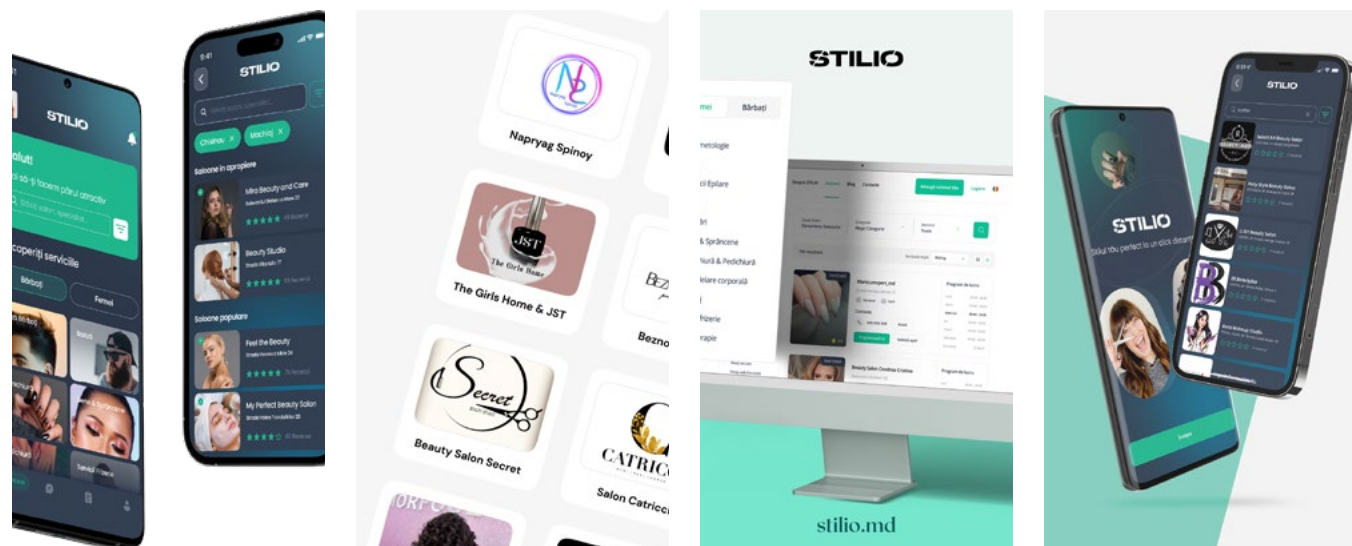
STILIO

alut!

să-ți facem părul atractiv

Caută salon, specialist

coperiți serviciile

Bărbați

Femei

9:41

STILIO

Caută salon, specialist...

Coafură

Machiaj

Saloane în apropiere

Mira Beauty and Care

Beauty Studio

Saloane populare

Feel the Beauty

My Perfect Beauty Salon

Napryag Spinoy

JST

The Girls Home

The Girls Home & JST

Secret

Beauty Salon Secret

Bezn

CATRIC

Salon Catricc

STILIO

mei

Bărbați

metologie

ci Epilare

nri

& Sprâncene

ură & Pedichiură

ilare corporală

rizerie

rapie

stilio.md

STILIO

STILIO

Stilul tău perfect la un click distanță